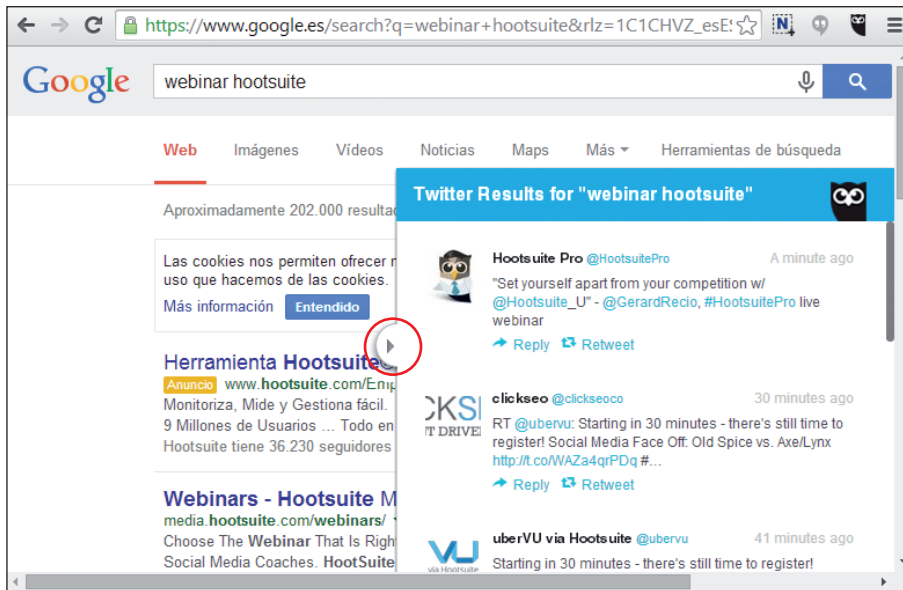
https://www.google.es/search?q=webinar+hootsuite&rlz=1C1CHVZ_esES

Google

webinar hootsuite

Web Imágenes Vídeos Noticias Maps Más Herramientas de búsqueda

Aproximadamente 202.000 resulta

Las cookies nos permiten ofrecer n uso que hacemos de las cookies.

Más información Entendido

Herramienta Hootsuite

Anuncio www.hootsuite.com/Em

Monitoriza, Mide y Gestiona fácil.

9 Millones de Usuarios ... Todo en

Hootsuite tiene 36.230 seguidores

Webinars - Hootsuite M

media.hootsuite.com/webinars/

Choose The Webinar That Is Right

Social Media Coaches. HootSuite

Twitter Results for "webinar hootsuite"

Hootsuite Pro @HootsuitePro A minute ago

"Set yourself apart from your competition w/ @Hootsuite_U" - @GerardRecio, #HootsuitePro live webinar

Reply Retweet

clickseo @clickseoco 30 minutes ago

RT @ubervu: Starting in 30 minutes - there's still time to register! Social Media Face Off: Old Spice vs. Axe/Lynx http://t.co/WAZa4qrPDq #...

Reply Retweet

uberVU via Hootsuite @ubervu 41 minutes ago

Starting in 30 minutes - there's still time to register!

CKSE
T DRIVE

VU
via Hootsuite